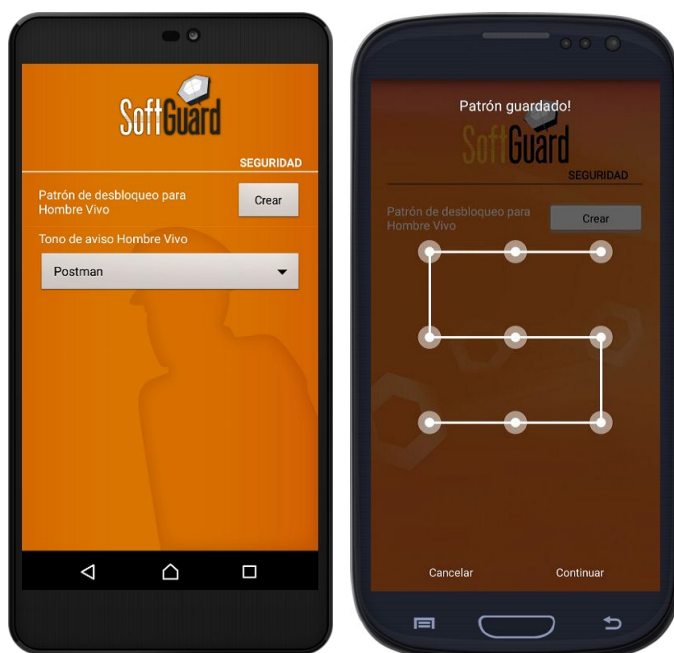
SoftGuard

SEGURIDAD

Patrón de desbloqueo para Hombre Vivo

Crear

Tono de aviso Hombre Vivo

Postman

Patrón guardado!

SoftGuard

SEGURIDAD

Patrón de desbloqueo para Hombre Vivo

Crear

Cancelar

Continuar